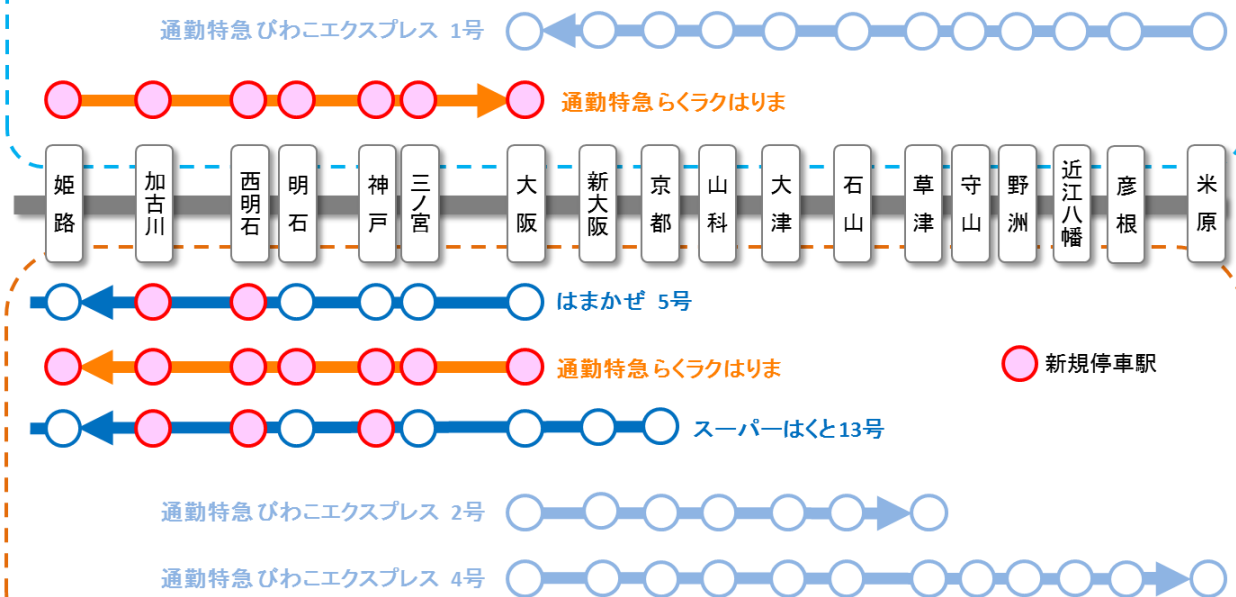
通勤特急 びわこエクスプレス 1号

通勤特急 らくラクはりま

姫路
加古川
西明石
明石
神戸
三ノ宮
大阪
新大阪
京都
山科
大津
石山
草津
守山
野洲
近江八幡
彦根
米原

はまかぜ 5号

通勤特急 らくラクはりま

新規停車駅

スーパーはくと13号

通勤特急 びわこエクスプレス 2号

通勤特急 びわこエクスプレス 4号